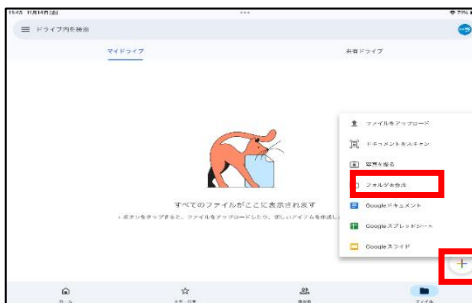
15:45 11月14日(金)

ドライブ内を検索

マイドライブ

共有ドライブ

ファイルをアップロード

ドキュメントをスキャン

写真を撮る

フォルダを作成

Google ドキュメント

Google スプレッドシート

Google スライド

すべてのファイルがここに表示されます

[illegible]ボタンをタップすると、ファイルをアップロードしたり、新しいアイテムを作成し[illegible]

ホーム

スター付き

共有

ファイル